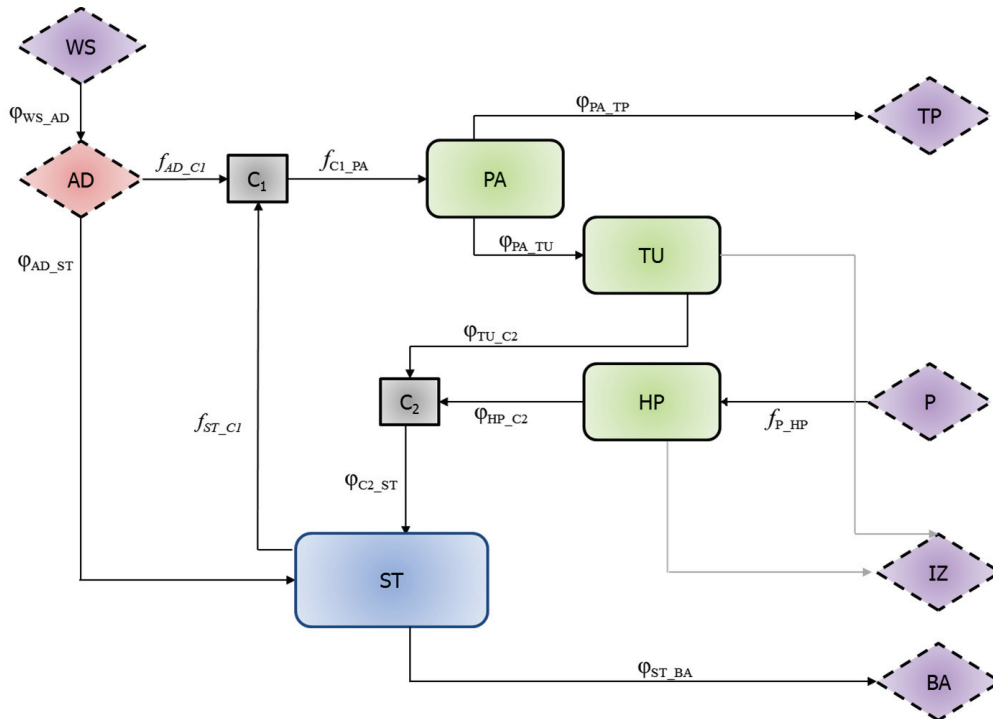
WS

$\varphi_{WS\_AD}$

AD

$f_{AD\_C1}$

$C_1$

$f_{C1\_PA}$

PA

$\varphi_{PA\_TP}$

TP

$\varphi_{PA\_TU}$

TU

$\varphi_{AD\_ST}$

$\varphi_{TU\_C2}$

$C_2$

$\varphi_{HP\_C2}$

HP

$f_{P\_HP}$

P

$f_{ST\_C1}$

$\varphi_{C2\_ST}$

ST

IZ

$\varphi_{ST\_BA}$

BA